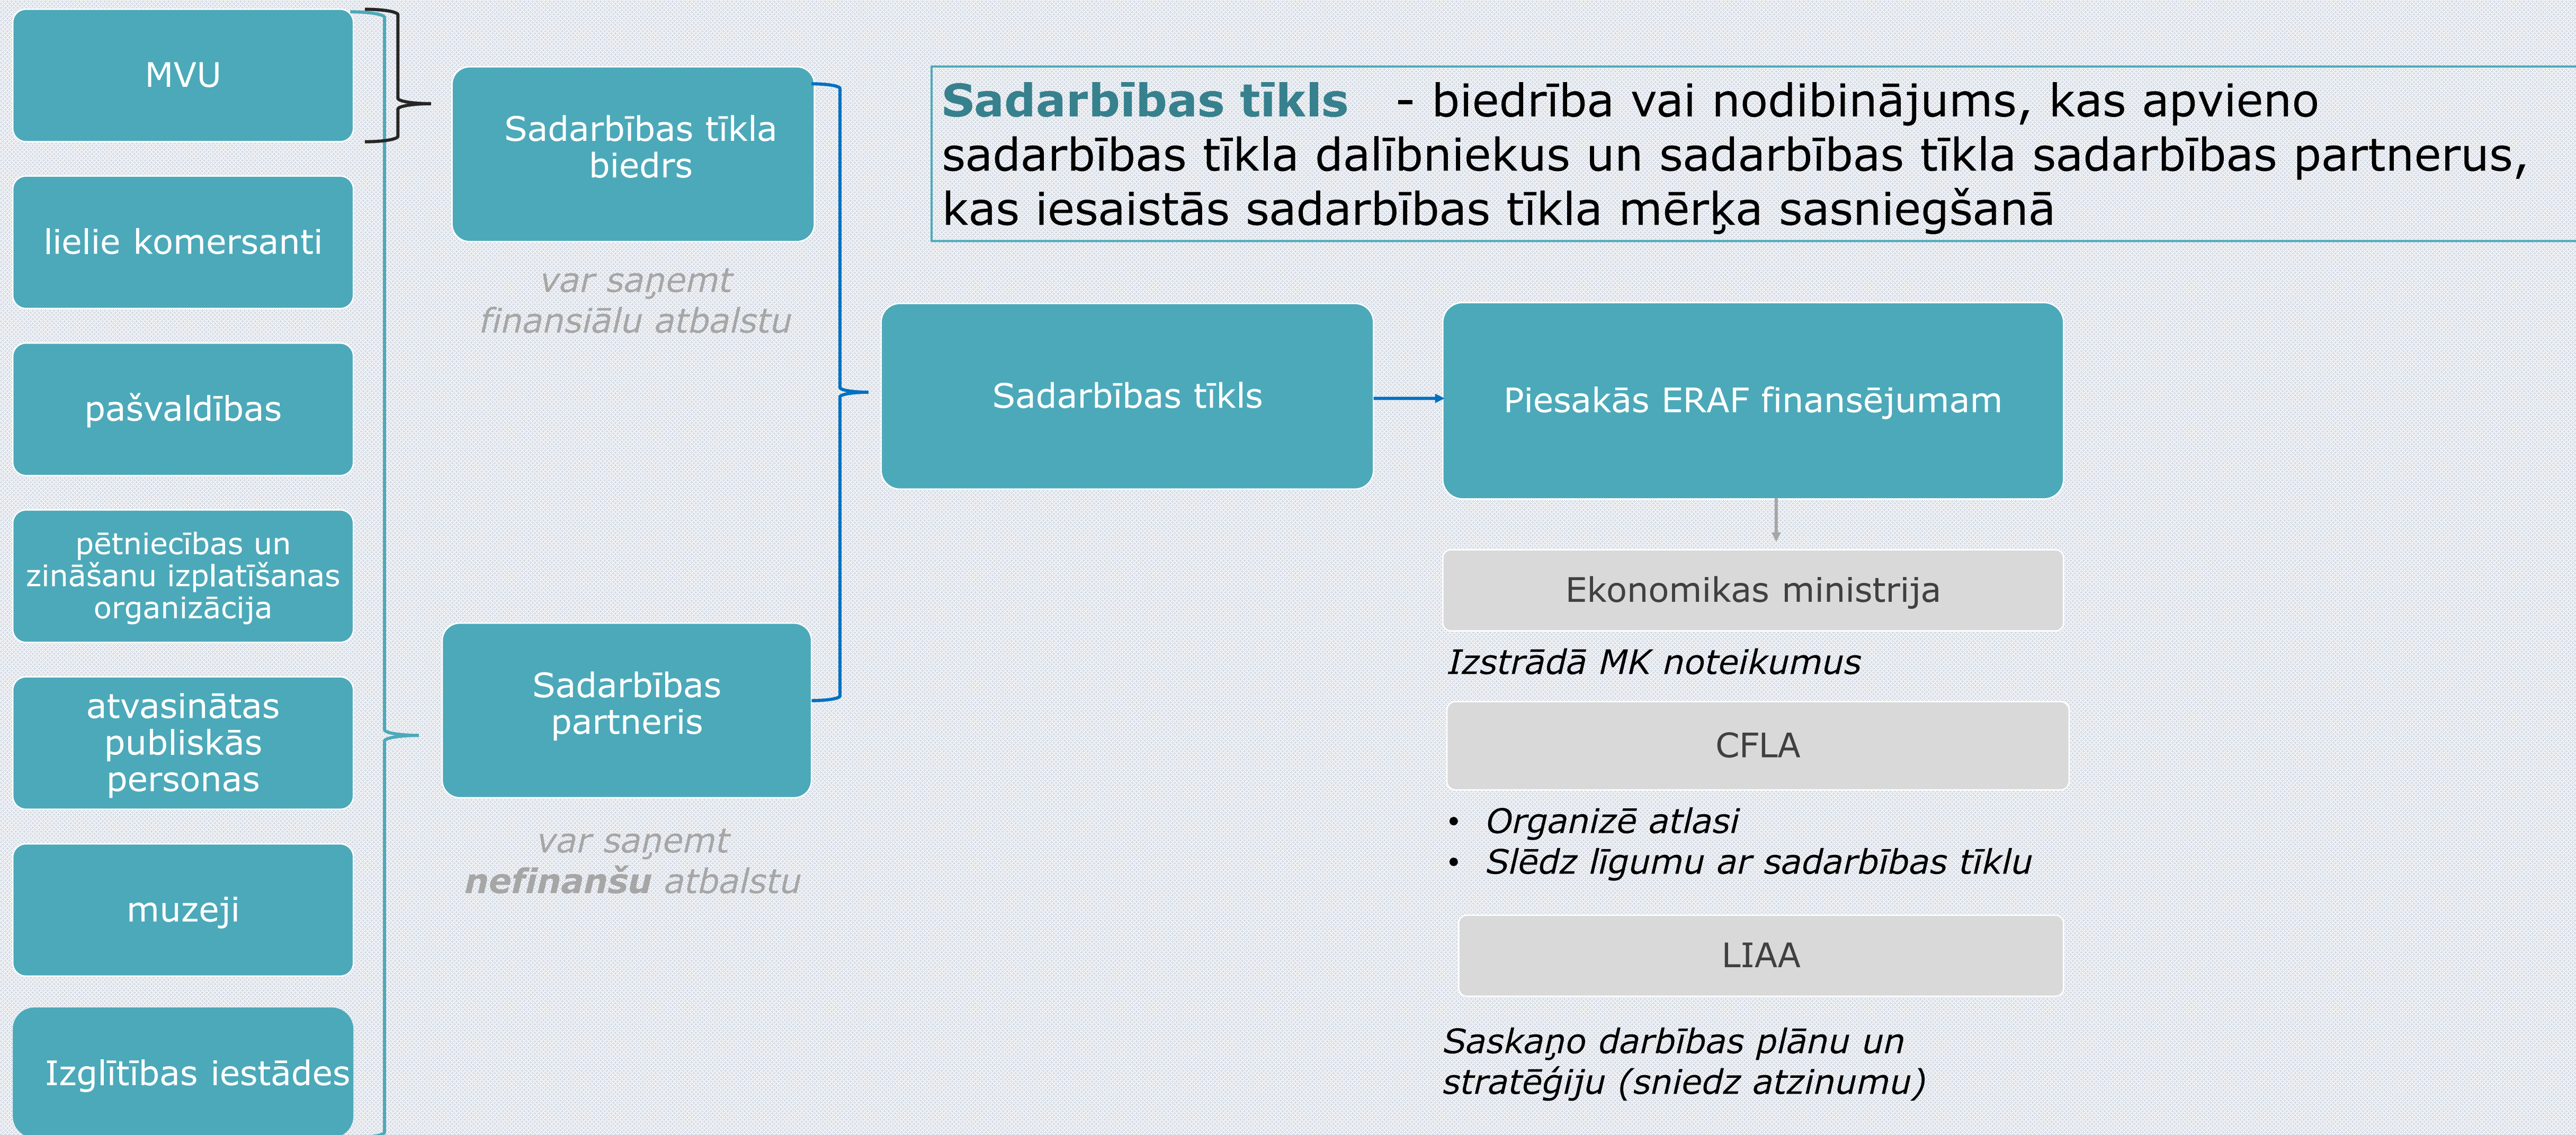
MVU

lielie komersanti

pašvaldības

pētniecības un zināšanu izplatīšanas organizācija

atvasinātas publiskās personas

muzeji

Izglītības iestādes

Sadarbības tīkla biedrs

var saņemt finansiālu atbalstu

Sadarbības partneris

var saņemt **nefinanšu** atbalstu

**Sadarbības tīkls** - biedrība vai nodibinājums, kas apvieno sadarbības tīkla dalībniekus un sadarbības tīkla sadarbības partnerus, kas iesaistās sadarbības tīkla mērķa sasniegšanā

Sadarbības tīkls

Piesakās ERAF finansējumam

Ekonomikas ministrija

Izstrādā MK noteikumus

CFLA

• Organizē atlasi
• Slēdz līgumu ar sadarbības tīklu

LIAA

Saskaņo darbības plānu un stratēģiju (sniedz atzinumu)